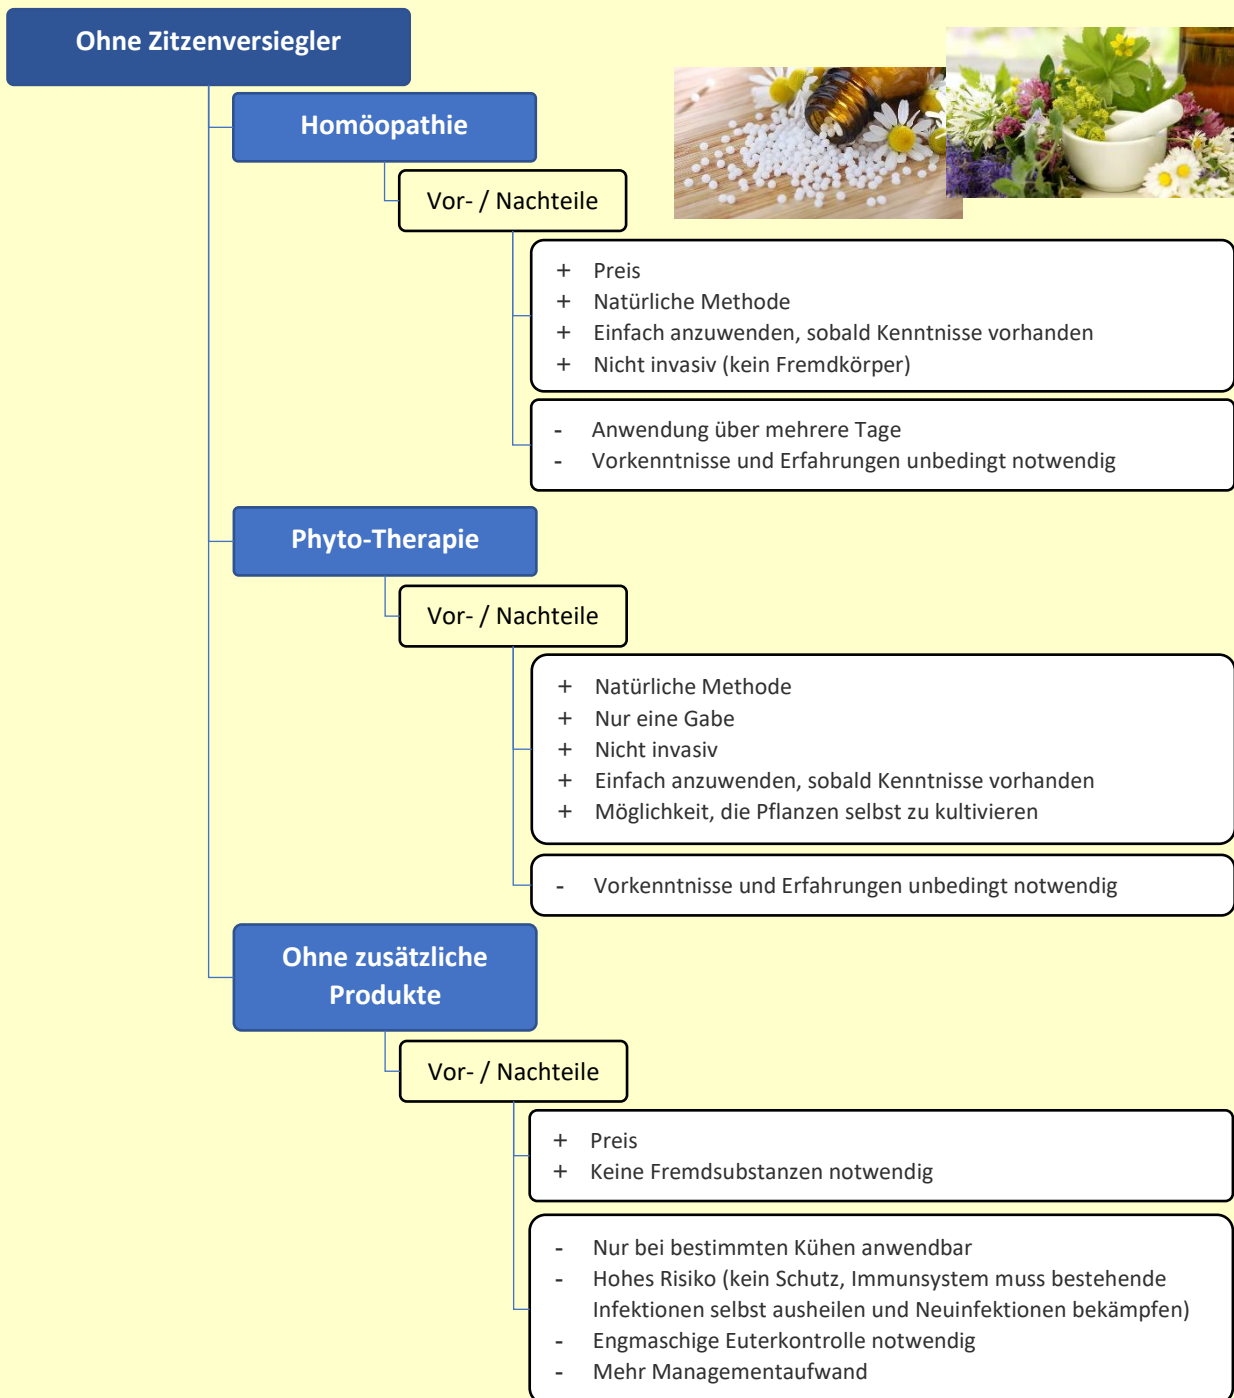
Ohne Zitzenversiegler

Homöopathie

Vor- / Nachteile

+ Preis
+ Natürliche Methode
+ Einfach anzuwenden, sobald Kenntnisse vorhanden
+ Nicht invasiv (kein Fremdkörper)

- Anwendung über mehrere Tage
- Vorkenntnisse und Erfahrungen unbedingt notwendig

Phyto-Therapie

Vor- / Nachteile

+ Natürliche Methode
+ Nur eine Gabe
+ Nicht invasiv
+ Einfach anzuwenden, sobald Kenntnisse vorhanden
+ Möglichkeit, die Pflanzen selbst zu kultivieren

- Vorkenntnisse und Erfahrungen unbedingt notwendig

Ohne zusätzliche Produkte

Vor- / Nachteile

+ Preis
+ Keine Fremdsubstanzen notwendig

- Nur bei bestimmten Kühen anwendbar
- Hohes Risiko (kein Schutz, Immunsystem muss bestehende Infektionen selbst ausheilen und Neuinfektionen bekämpfen)
- Engmaschige Euterkontrolle notwendig
- Mehr Managementaufwand